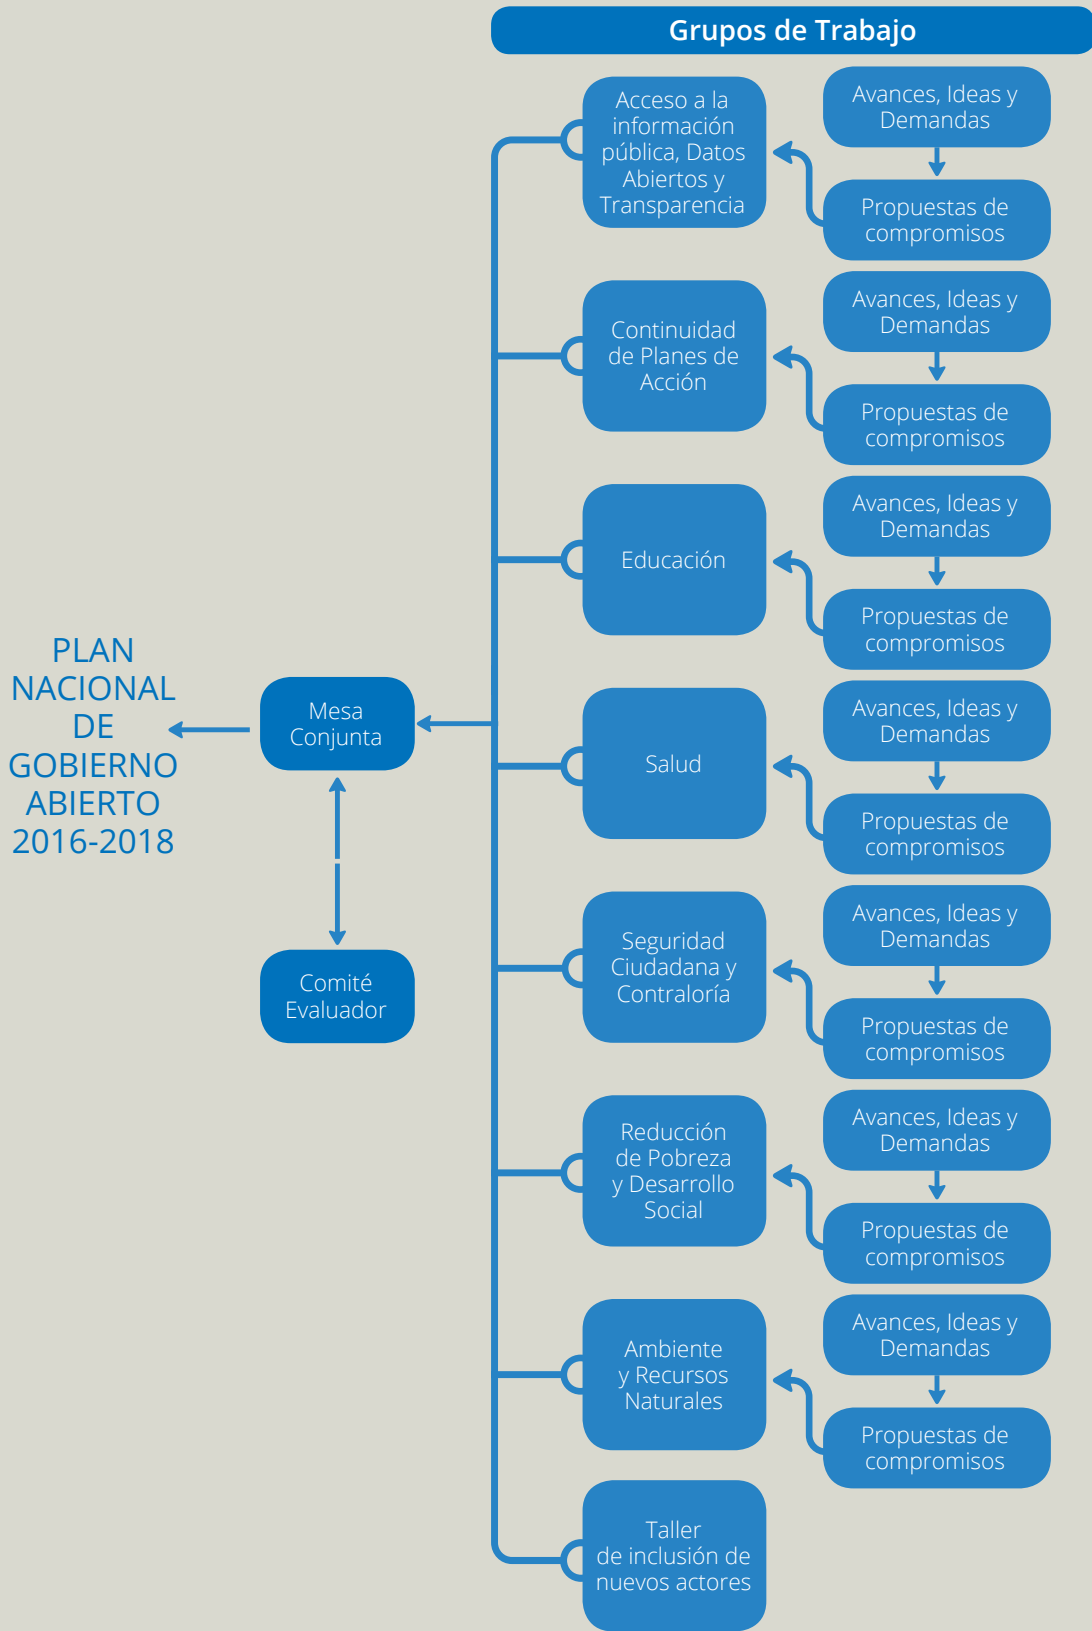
Grupos de Trabajo

Acceso a la información pública, Datos Abiertos y Transparencia

Avances, Ideas y Demandas

Propuestas de compromisos

Continuidad de Planes de Acción

Avances, Ideas y Demandas

Propuestas de compromisos

Educación

Avances, Ideas y Demandas

Propuestas de compromisos

PLAN NACIONAL DE GOBIERNO ABIERTO 2016-2018

Mesa Conjunta

Salud

Avances, Ideas y Demandas

Propuestas de compromisos

Comité Evaluador

Seguridad Ciudadana y Contraloría

Avances, Ideas y Demandas

Propuestas de compromisos

Reducción de Pobreza y Desarrollo Social

Avances, Ideas y Demandas

Propuestas de compromisos

Ambiente y Recursos Naturales

Avances, Ideas y Demandas

Propuestas de compromisos

Taller de inclusión de nuevos actores